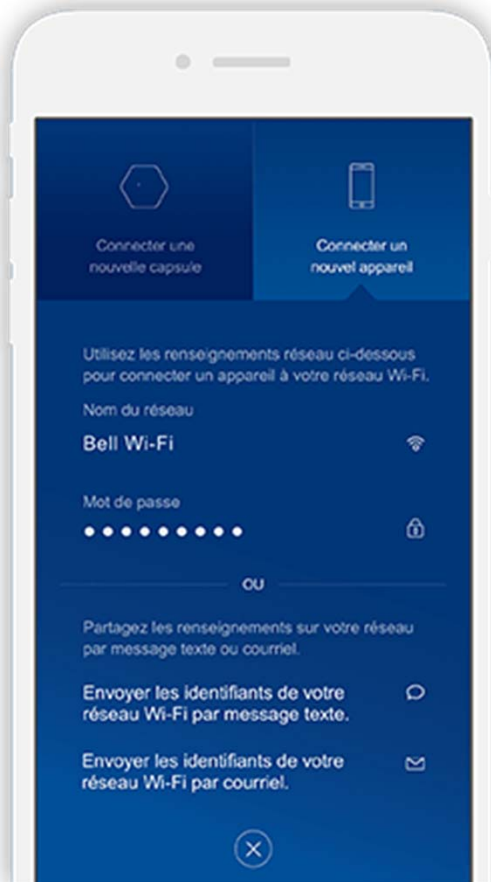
Connecter une nouvelle capsule

Connecter un nouvel appareil

Utilisez les renseignements réseau ci-dessous pour connecter un appareil à votre réseau Wi-Fi.

Nom du réseau

Bell Wi-Fi

Mot de passe

•••••••••

OU

Partagez les renseignements sur votre réseau par message texte ou courriel.

Envoyer les identifiants de votre réseau Wi-Fi par message texte.

Envoyer les identifiants de votre réseau Wi-Fi par courriel.